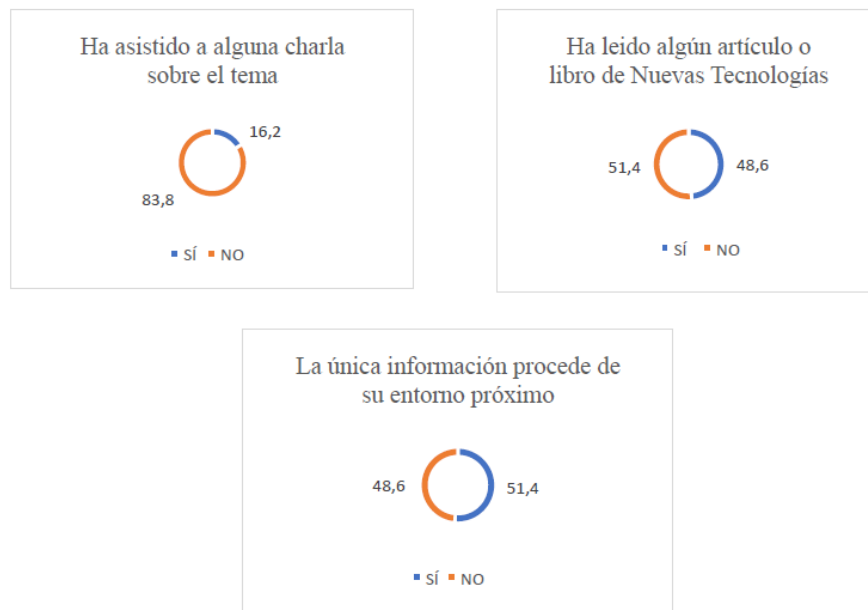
Ha asistido a alguna charla sobre el tema

16,2

83,8

SÍ NO

Ha leido algún artículo o libro de Nuevas Tecnologías

51,4

48,6

SÍ NO

La única información procede de su entorno próximo

48,6

51,4

SÍ NO